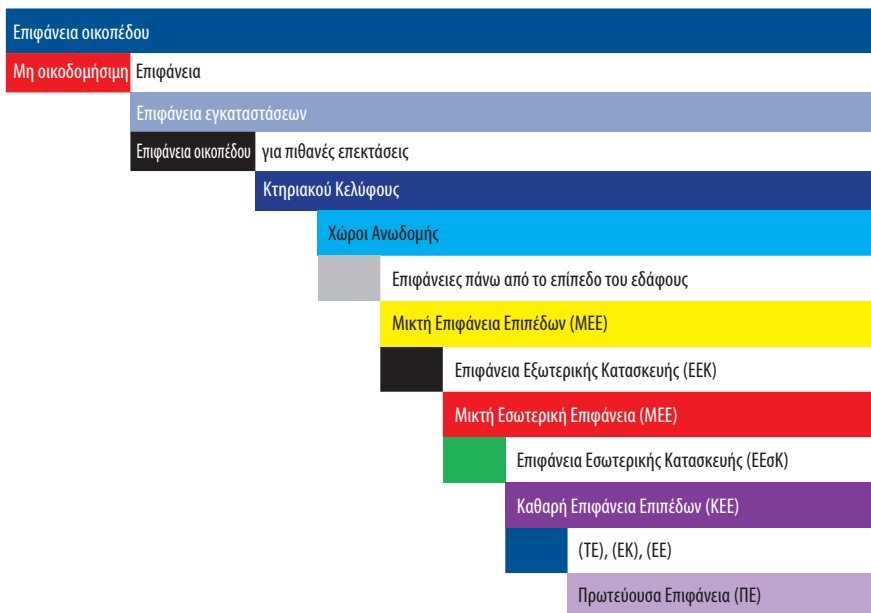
Επιφάνεια οικοπέδου

Μη οικοδομήσιμη Επιφάνεια

Επιφάνεια εγκαταστάσεων

Επιφάνεια οικοπέδου για πιθανές επεκτάσεις

Κτηριακού Κελύφους

Χώροι Ανωδομής

Επιφάνειες πάνω από το επίπεδο του εδάφους

Μικτή Επιφάνεια Επιπέδων (ΜΕΕ)

Επιφάνεια Εξωτερικής Κατασκευής (ΕΕΚ)

Μικτή Εσωτερική Επιφάνεια (ΜΕΕ)

Επιφάνεια Εσωτερικής Κατασκευής (ΕΕσΚ)

Καθαρή Επιφάνεια Επιπέδων (ΚΕΕ)

(ΤΕ), (ΕΚ), (ΕΕ)

Πρωτεύουσα Επιφάνεια (ΠΕ)